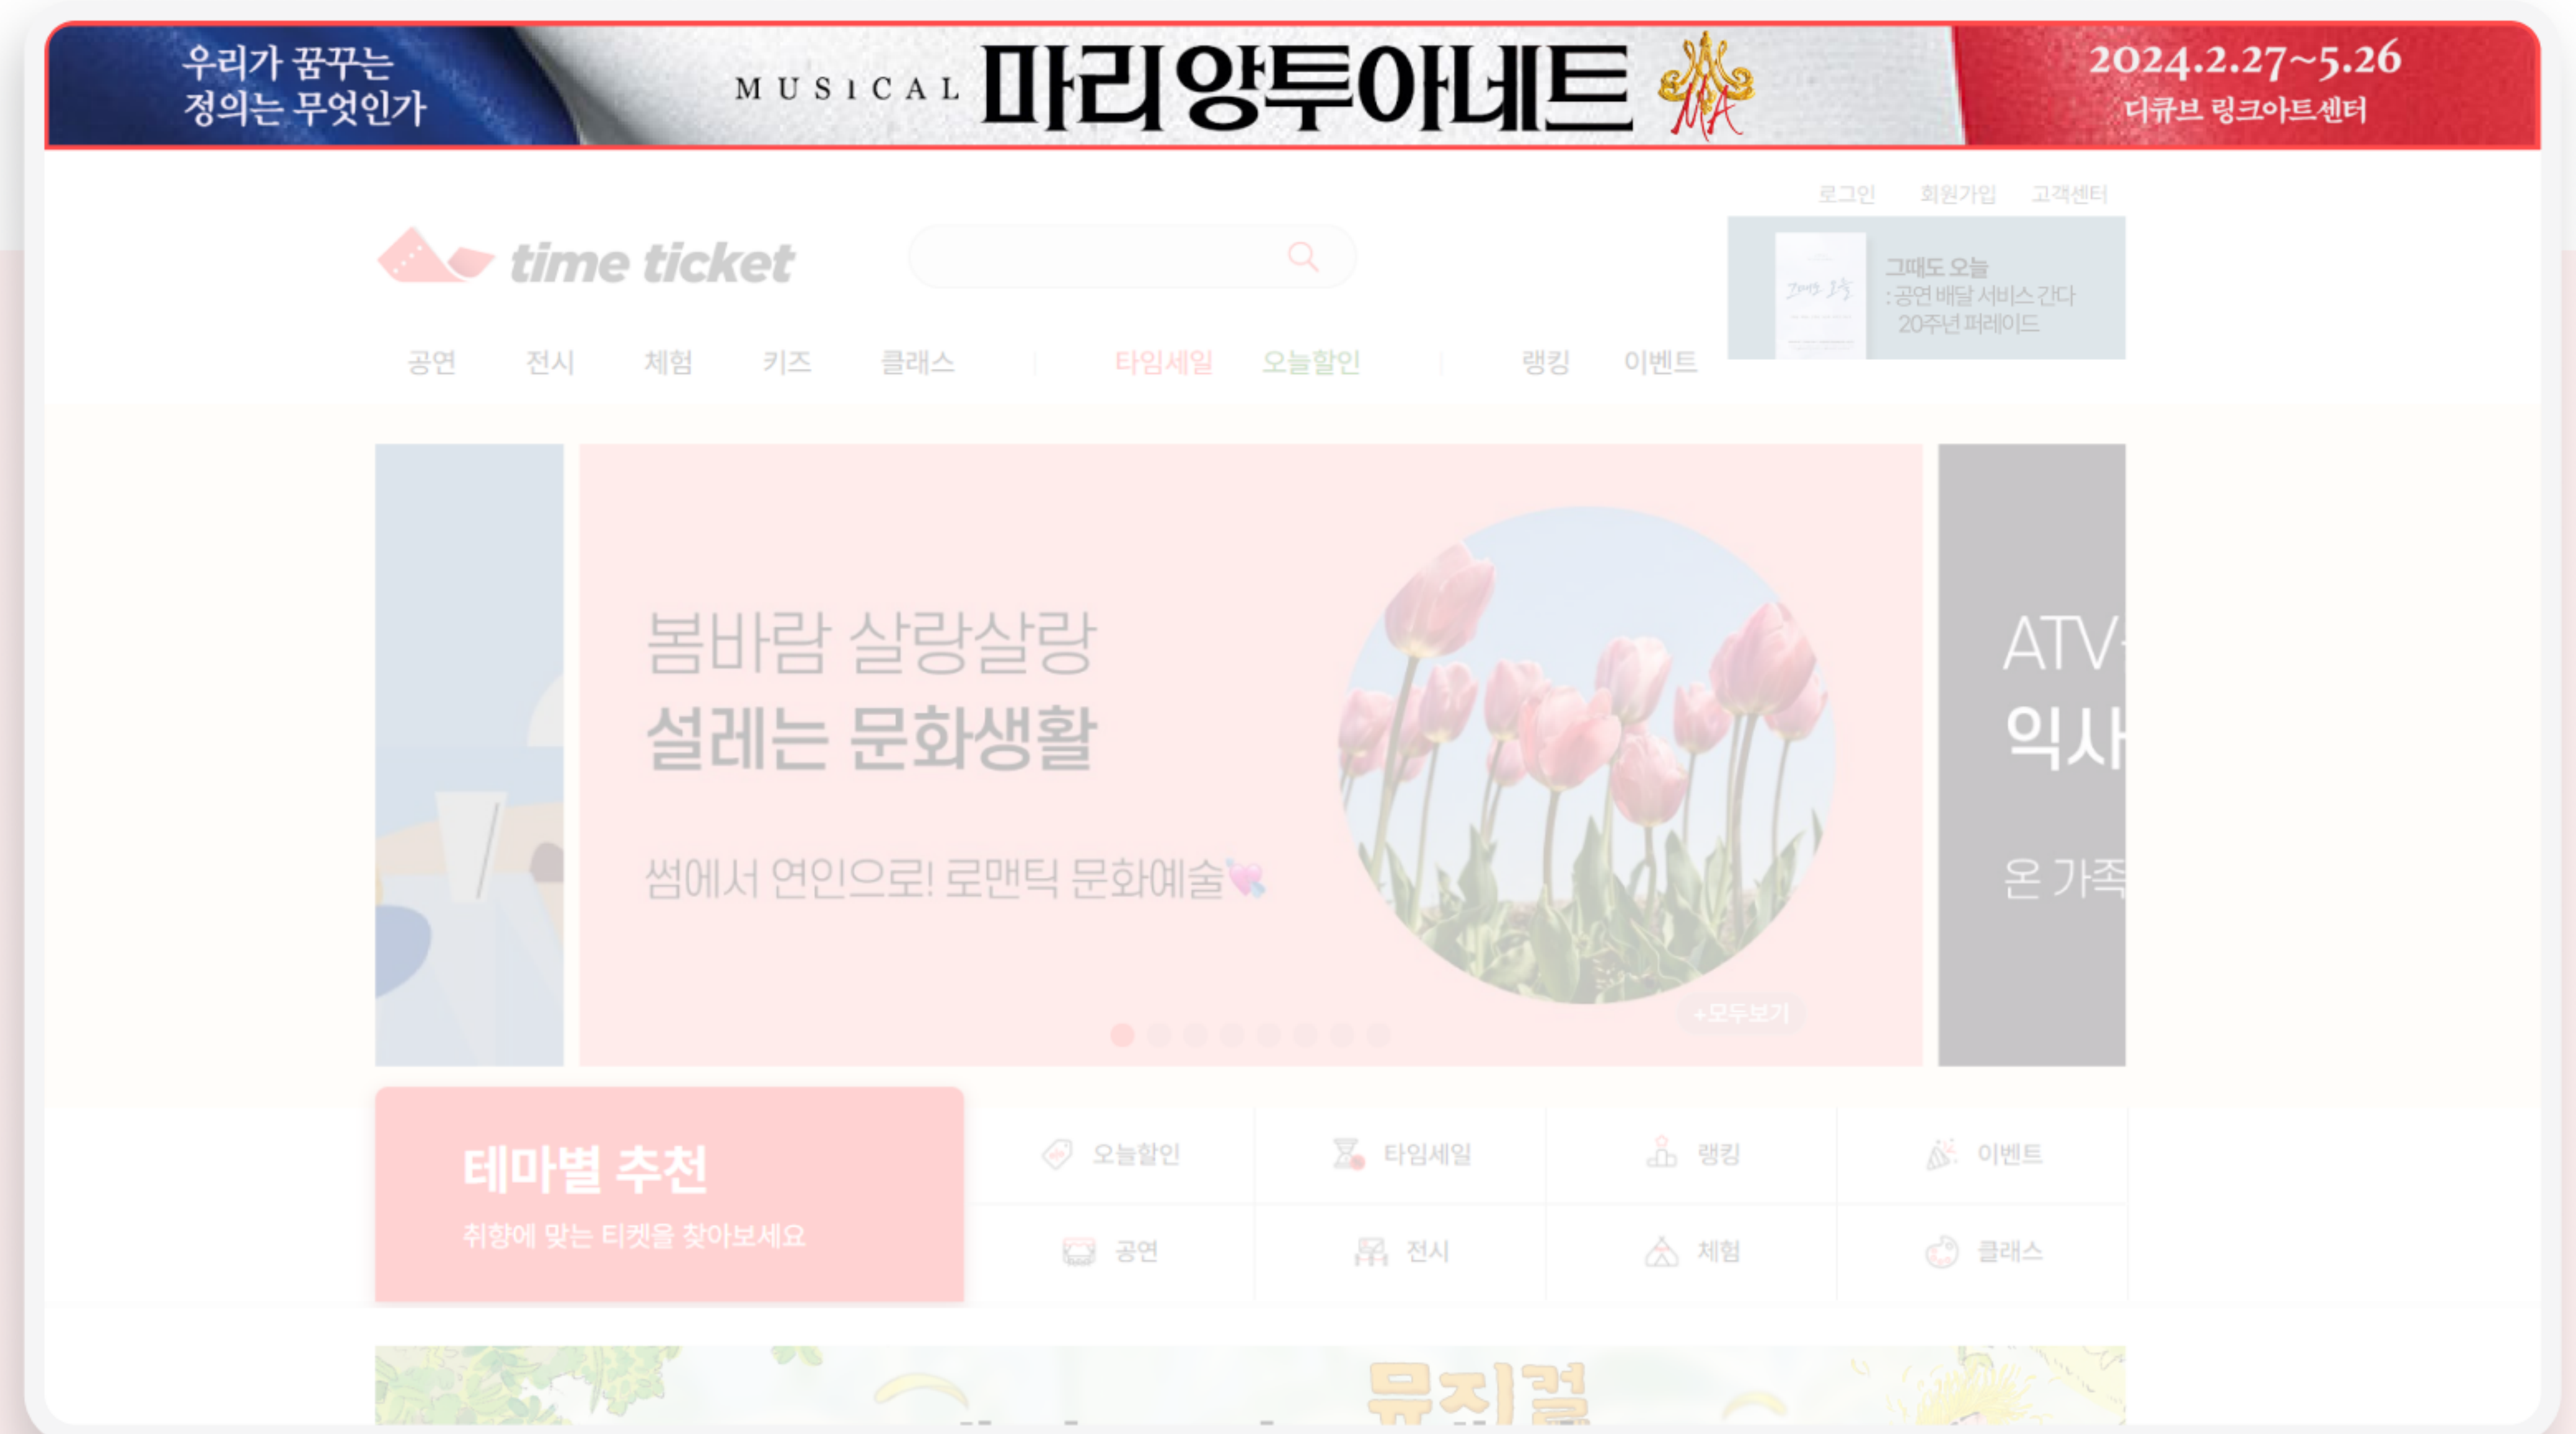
우리가 꿈꾸는 정의는 무엇인가

MUSICAL 마리앙투아네트 MA

2024.2.27~5.26 디큐브 링크아트센터

로그인 회원가입 고객센터

time ticket

그때도 오늘 :공연 배달 서비스 간다 20주년 퍼레이드

공연 전시 체험 키즈 클래스 타임세일 오늘할인 랭킹 이벤트

봄바람 살랑살랑
설레는 문화생활

썸에서 연인으로! 로맨틱 문화예술

+모두보기

ATV
익사

온 가족

테마별 추천
취향에 맞는 티켓을 찾아보세요

오늘할인 타임세일 랭킹 이벤트
공연 전시 체험 클래스

뮤지컬